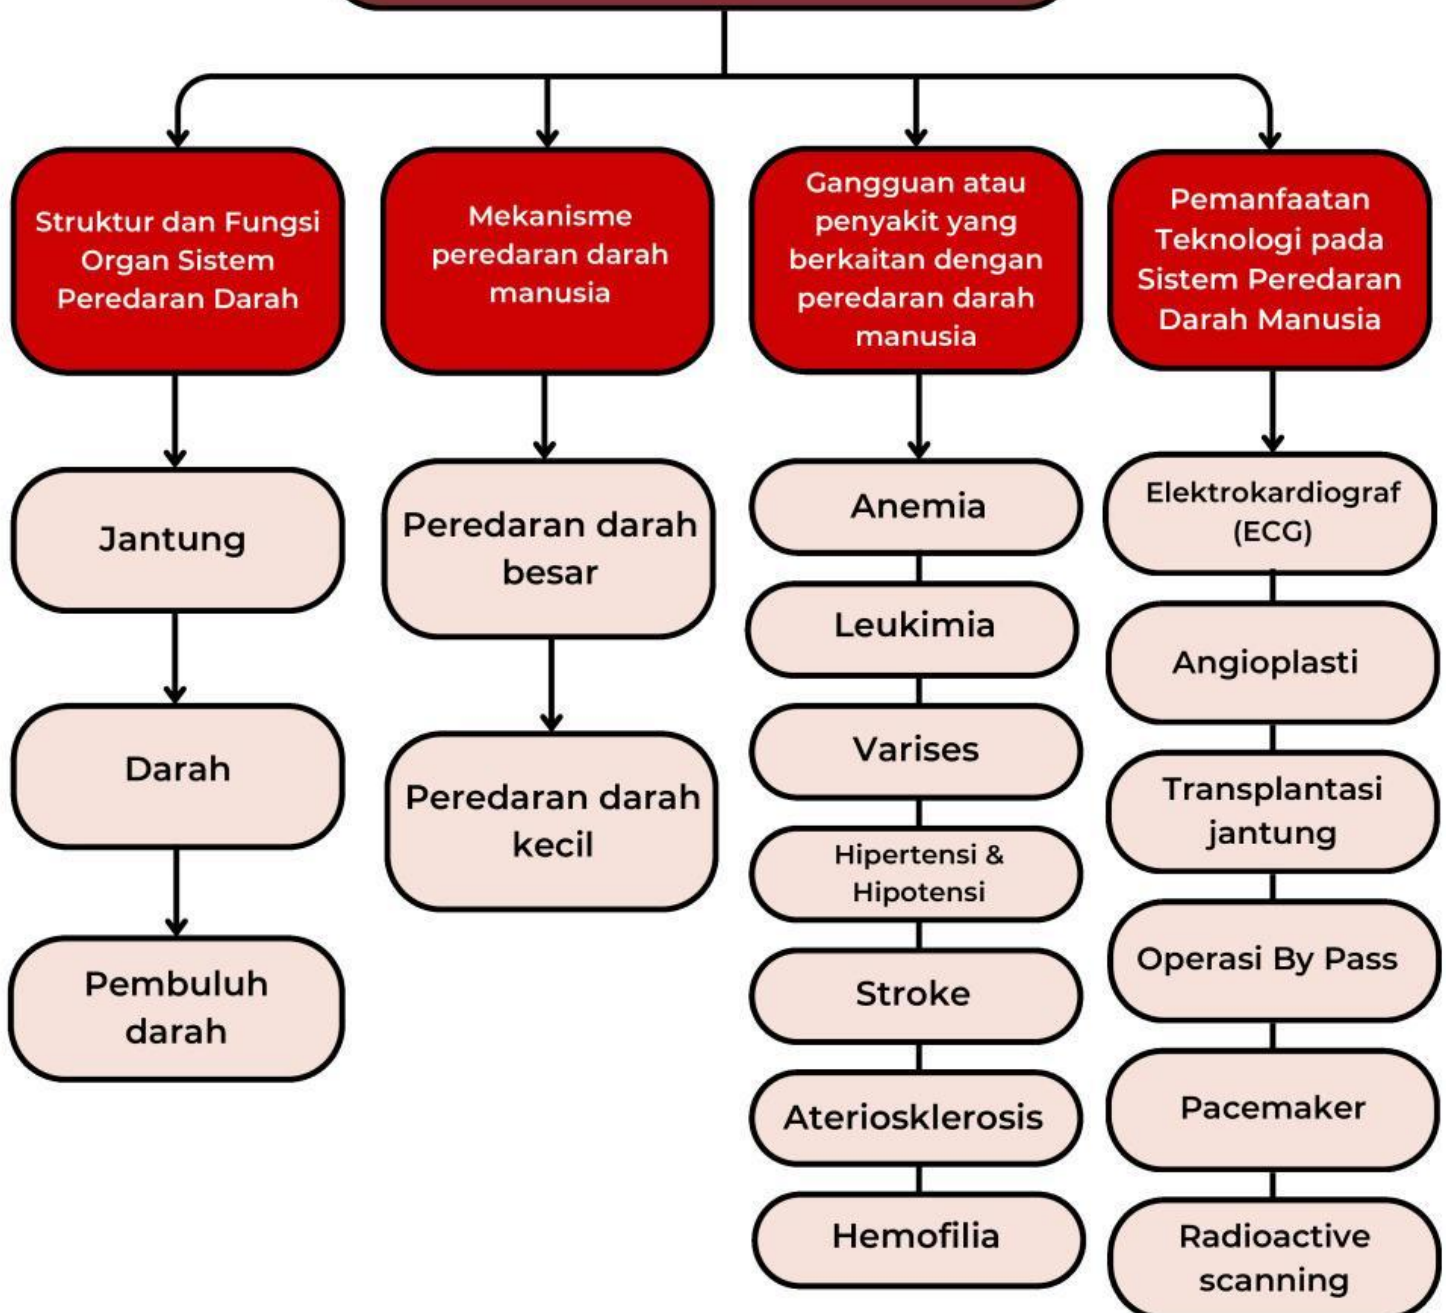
Struktur dan Fungsi Organ Sistem Peredaran Darah

Jantung

Darah

Pembuluh darah

Mekanisme peredaran darah manusia

Peredaran darah besar

Peredaran darah kecil

Gangguan atau penyakit yang berkaitan dengan peredaran darah manusia

Anemia

Leukimia

Varises

Hipertensi & Hipotensi

Stroke

Aterioskleros is

Hemofilia

Pemanfaatan Teknologi pada Sistem Peredaran Darah Manusia

Elektrokardiograf (ECG)

Angioplasti

Transplantasi jantung

Operasi By Pass

Pacemaker

Radioactive scanning